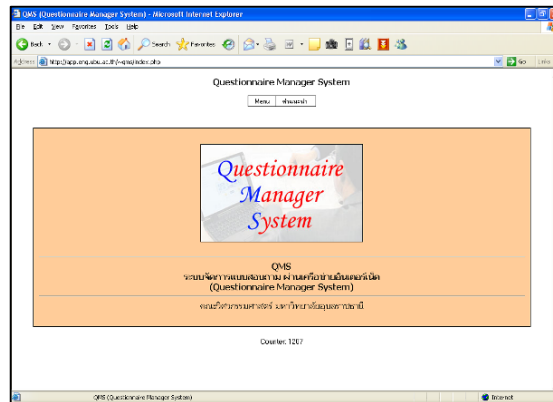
QMS (Questionnaire Manager System) - Microsoft Internet Explorer

File Edit View Favorites Tools Help

Back Search Favorites

Address http://app.eng.ubu.ac.th/~qms/index.php Go Links

Questionnaire Manager System

Menu คำแนะนำ

Questionnaire Manager System

QMS
ระบบจัดการแบบสอบถาม ผ่านเครือข่ายอินเตอร์เน็ต
(Questionnaire Manager System)

คณะวิศวกรรมศาสตร์ มหาวิทยาลัยอุบลราชธานี

Counter: 1207

QMS (Questionnaire Manager System)

Internet